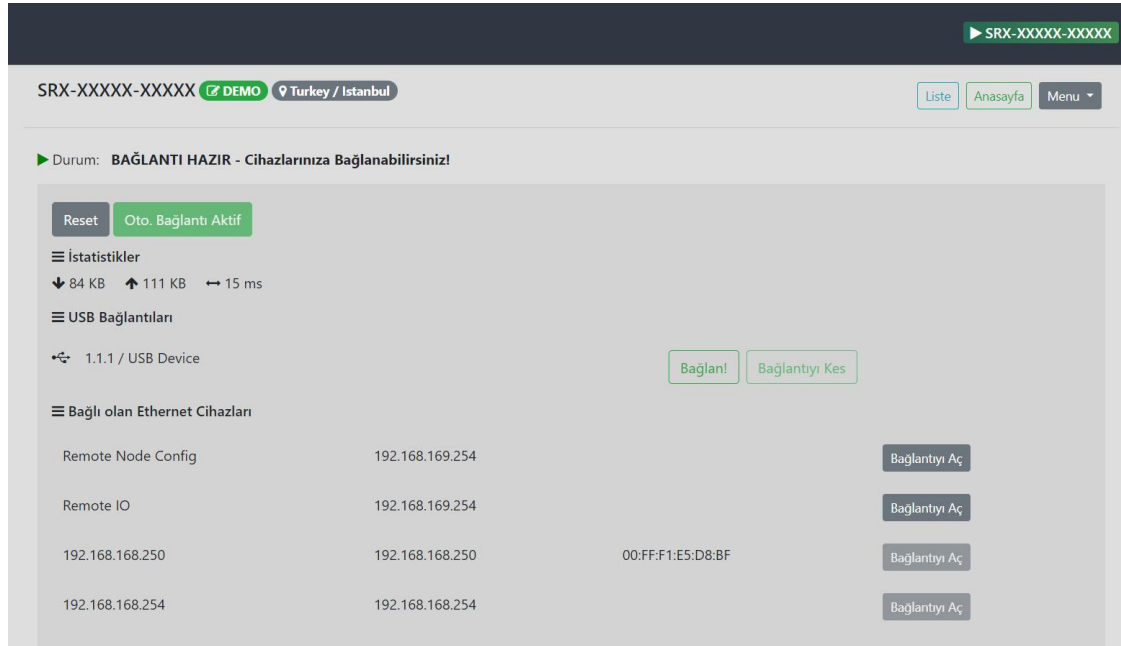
▶ SRX-XXXXX-XXXXX

SRX-XXXXX-XXXXX DEMO Turkey / Istanbul

Liste Anasayfa Menu

▶ Durum: BAĞLANTI HAZIR - Cihazlarınıza Bağlanabilirsiniz!

Reset Oto. Bağlantı Aktif

İstatistikler

84 KB 111 KB 15 ms

USB Bağlantıları

1.1.1 / USB Device

Bağlan! Bağlantıyı Kes

Bağlı olan Ethernet Cihazları

| | | | |
|---|---|---|---|
| Remote Node Config | 192.168.169.254 | | Bağlantıyı Aç |
| Remote IO | 192.168.169.254 | | Bağlantıyı Aç |
| 192.168.168.250 | 192.168.168.250 | 00:FF:F1:E5:D8:BF | Bağlantıyı Aç |
| 192.168.168.254 | 192.168.168.254 | | Bağlantıyı Aç |